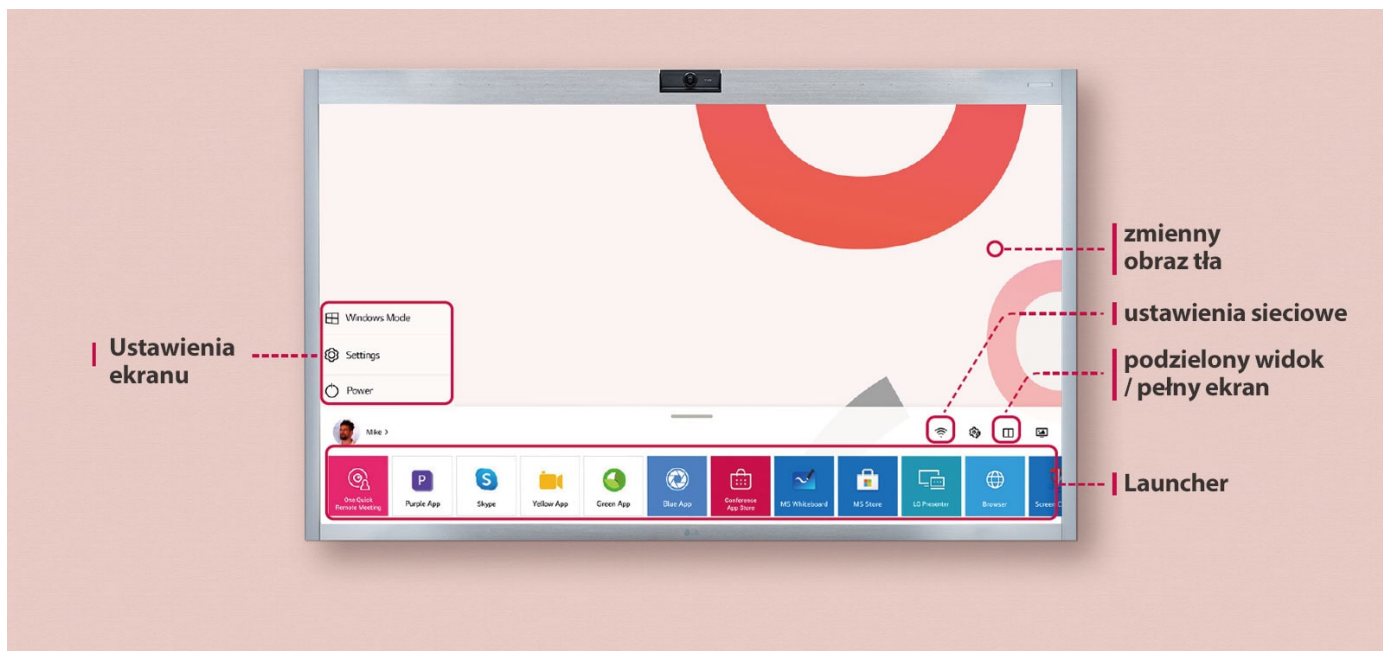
Windows Mode

Settings

Power

Ustawienia ekranu

zmienny obraz tła

ustawienia sieciowe

podzielony widok / pełny ekran

Mike >

One Quick Remote Meeting

P
Purple App

S
Skype

Yellow App

Green App

Blue App

Conference App Store

MS Whiteboard

MS Store

LG Presenter

Browser

Screen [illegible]

Launcher